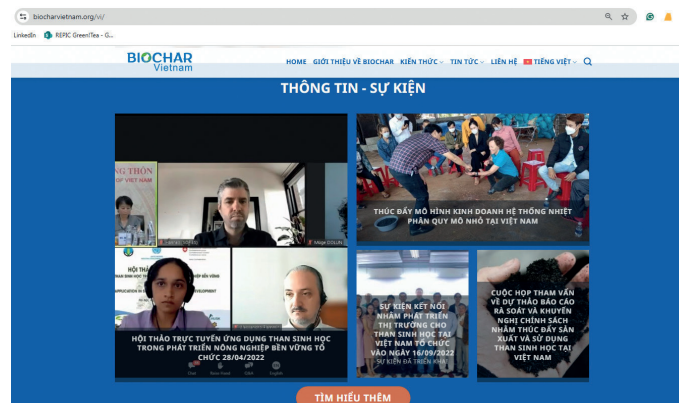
biocharvietnam.org/vi/

LinkedIn REPIC GreenTea - G...

BIOCHAR Vietnam

HOME GIỚI THIỆU VỀ BIOCHAR KIẾN THỨC TIN TỨC LIÊN HỆ TIẾNG VIỆT

THÔNG TIN - SỰ KIỆN

NG THÔN

HỘI THẢO

Mage DOLLIN

HỘI THẢO TRỰC TUYẾN ỨNG DỤNG THAN SINH HỌC TRONG PHÁT TRIỂN NÔNG NGHIỆP BỀN VỮNG TỔ CHỨC 28/04/2022

THÚC ĐẨY MÔ HÌNH KINH DOANH HỆ THỐNG NHIỆT PHÂN QUY MÔ NHỎ TẠI VIỆT NAM

SỰ KIỆN KẾT NỐI NHẰM PHÁT TRIỂN THỊ TRƯỜNG CHO THAN SINH HỌC TẠI VIỆT NAM TỔ CHỨC VÀO NGÀY 16/09/2022
SỰ KIỆN ĐÃ TRIỂN KHAI

CUỘC HỌP THAM VẤN VỀ DỰ THẢO BÁO CÁO RÀ SOÁT VÀ KHUYẾN NGHỊ CHÍNH SÁCH NHẰM THÚC ĐẨY SẢN XUẤT VÀ SỬ DỤNG THAN SINH HỌC TẠI VIỆT NAM

TÌM HIỂU THÊM